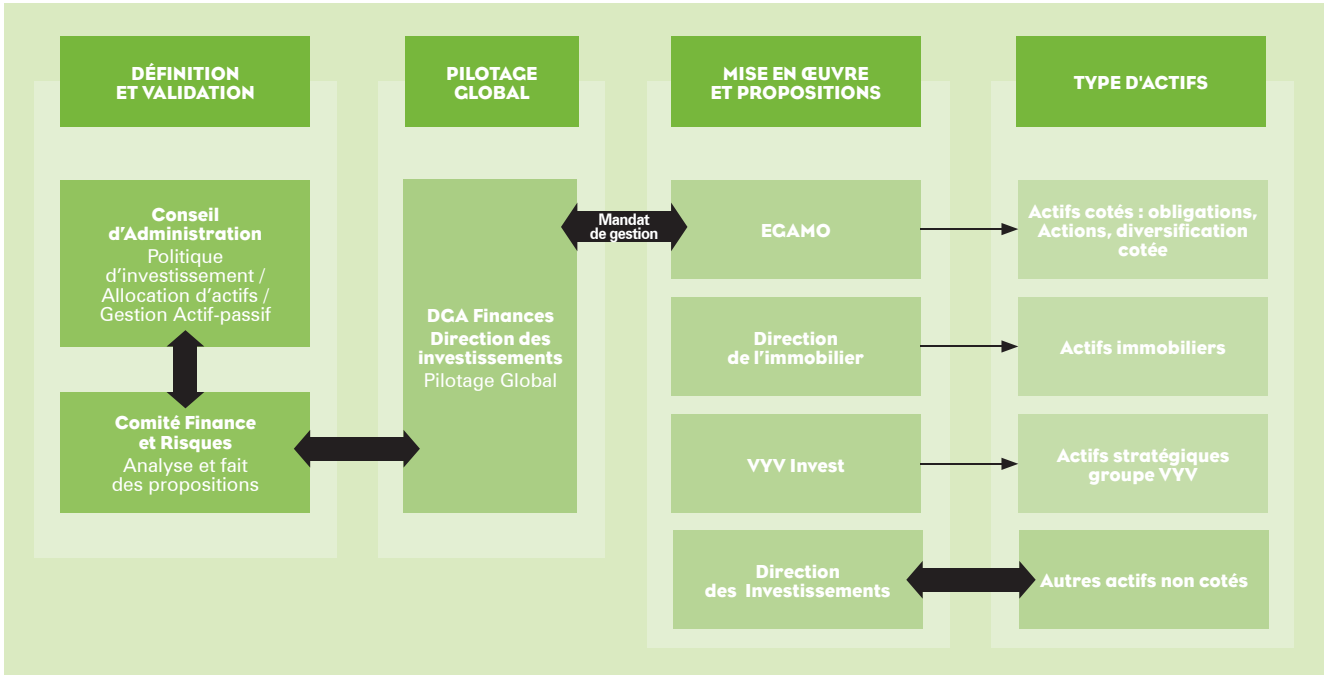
DÉFINITION ET VALIDATION

PILOTAGE GLOBAL

MISE EN ŒUVRE ET PROPOSITIONS

TYPE D'ACTIFS

Conseil d'Administration
Politique d'investissement / Allocation d'actifs / Gestion Actif-passif

Comité Finance et Risques
Analyse et fait des propositions

DGA Finances
Direction des investissements
Pilotage Global

Mandat de gestion

ECAMO

Actifs cotés : obligations, Actions, diversification cotée

Direction de l'immobilier

Actifs immobiliers

VYV Invest

Actifs stratégiques groupe VYV

Direction des Investissements

Autres actifs non cotés